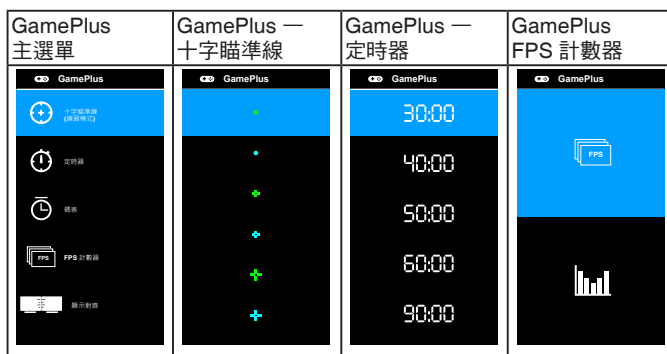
| GamePlus 主選單 | GamePlus — 十字瞄準線 | GamePlus — 定時器 | GamePlus FPS 計數器 |
|---|---|---|---|
| GamePlus<br>十字瞄準線 (練習模式)<br>定時器<br>碼表<br>FPS FPS 計數器<br>顯示對齊 | GamePlus | GamePlus<br>30:00<br>40:00<br>50:00<br>60:00<br>90:00 | GamePlus<br>FPS |